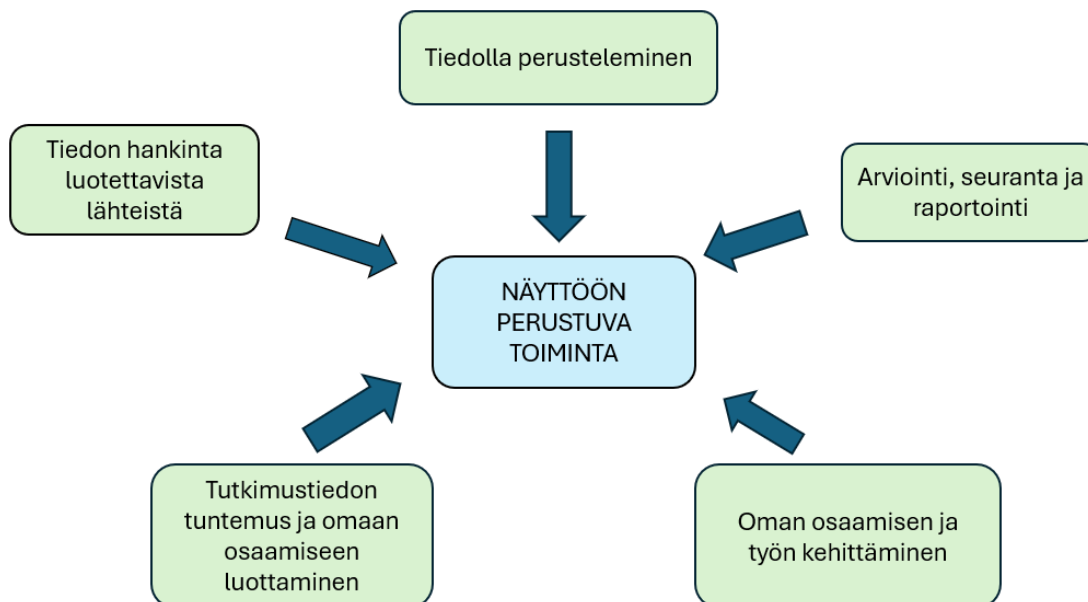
Tiedolla perusteleminen

Tiedon hankinta luotettavista lähteistä

Arviointi, seuranta ja raportointi

NÄYTTÖÖN PERUSTUVA TOIMINTA

Tutkimustiedon tuntemus ja omaan osaamiseen luottaminen

Oman osaamisen ja työn kehittäminen